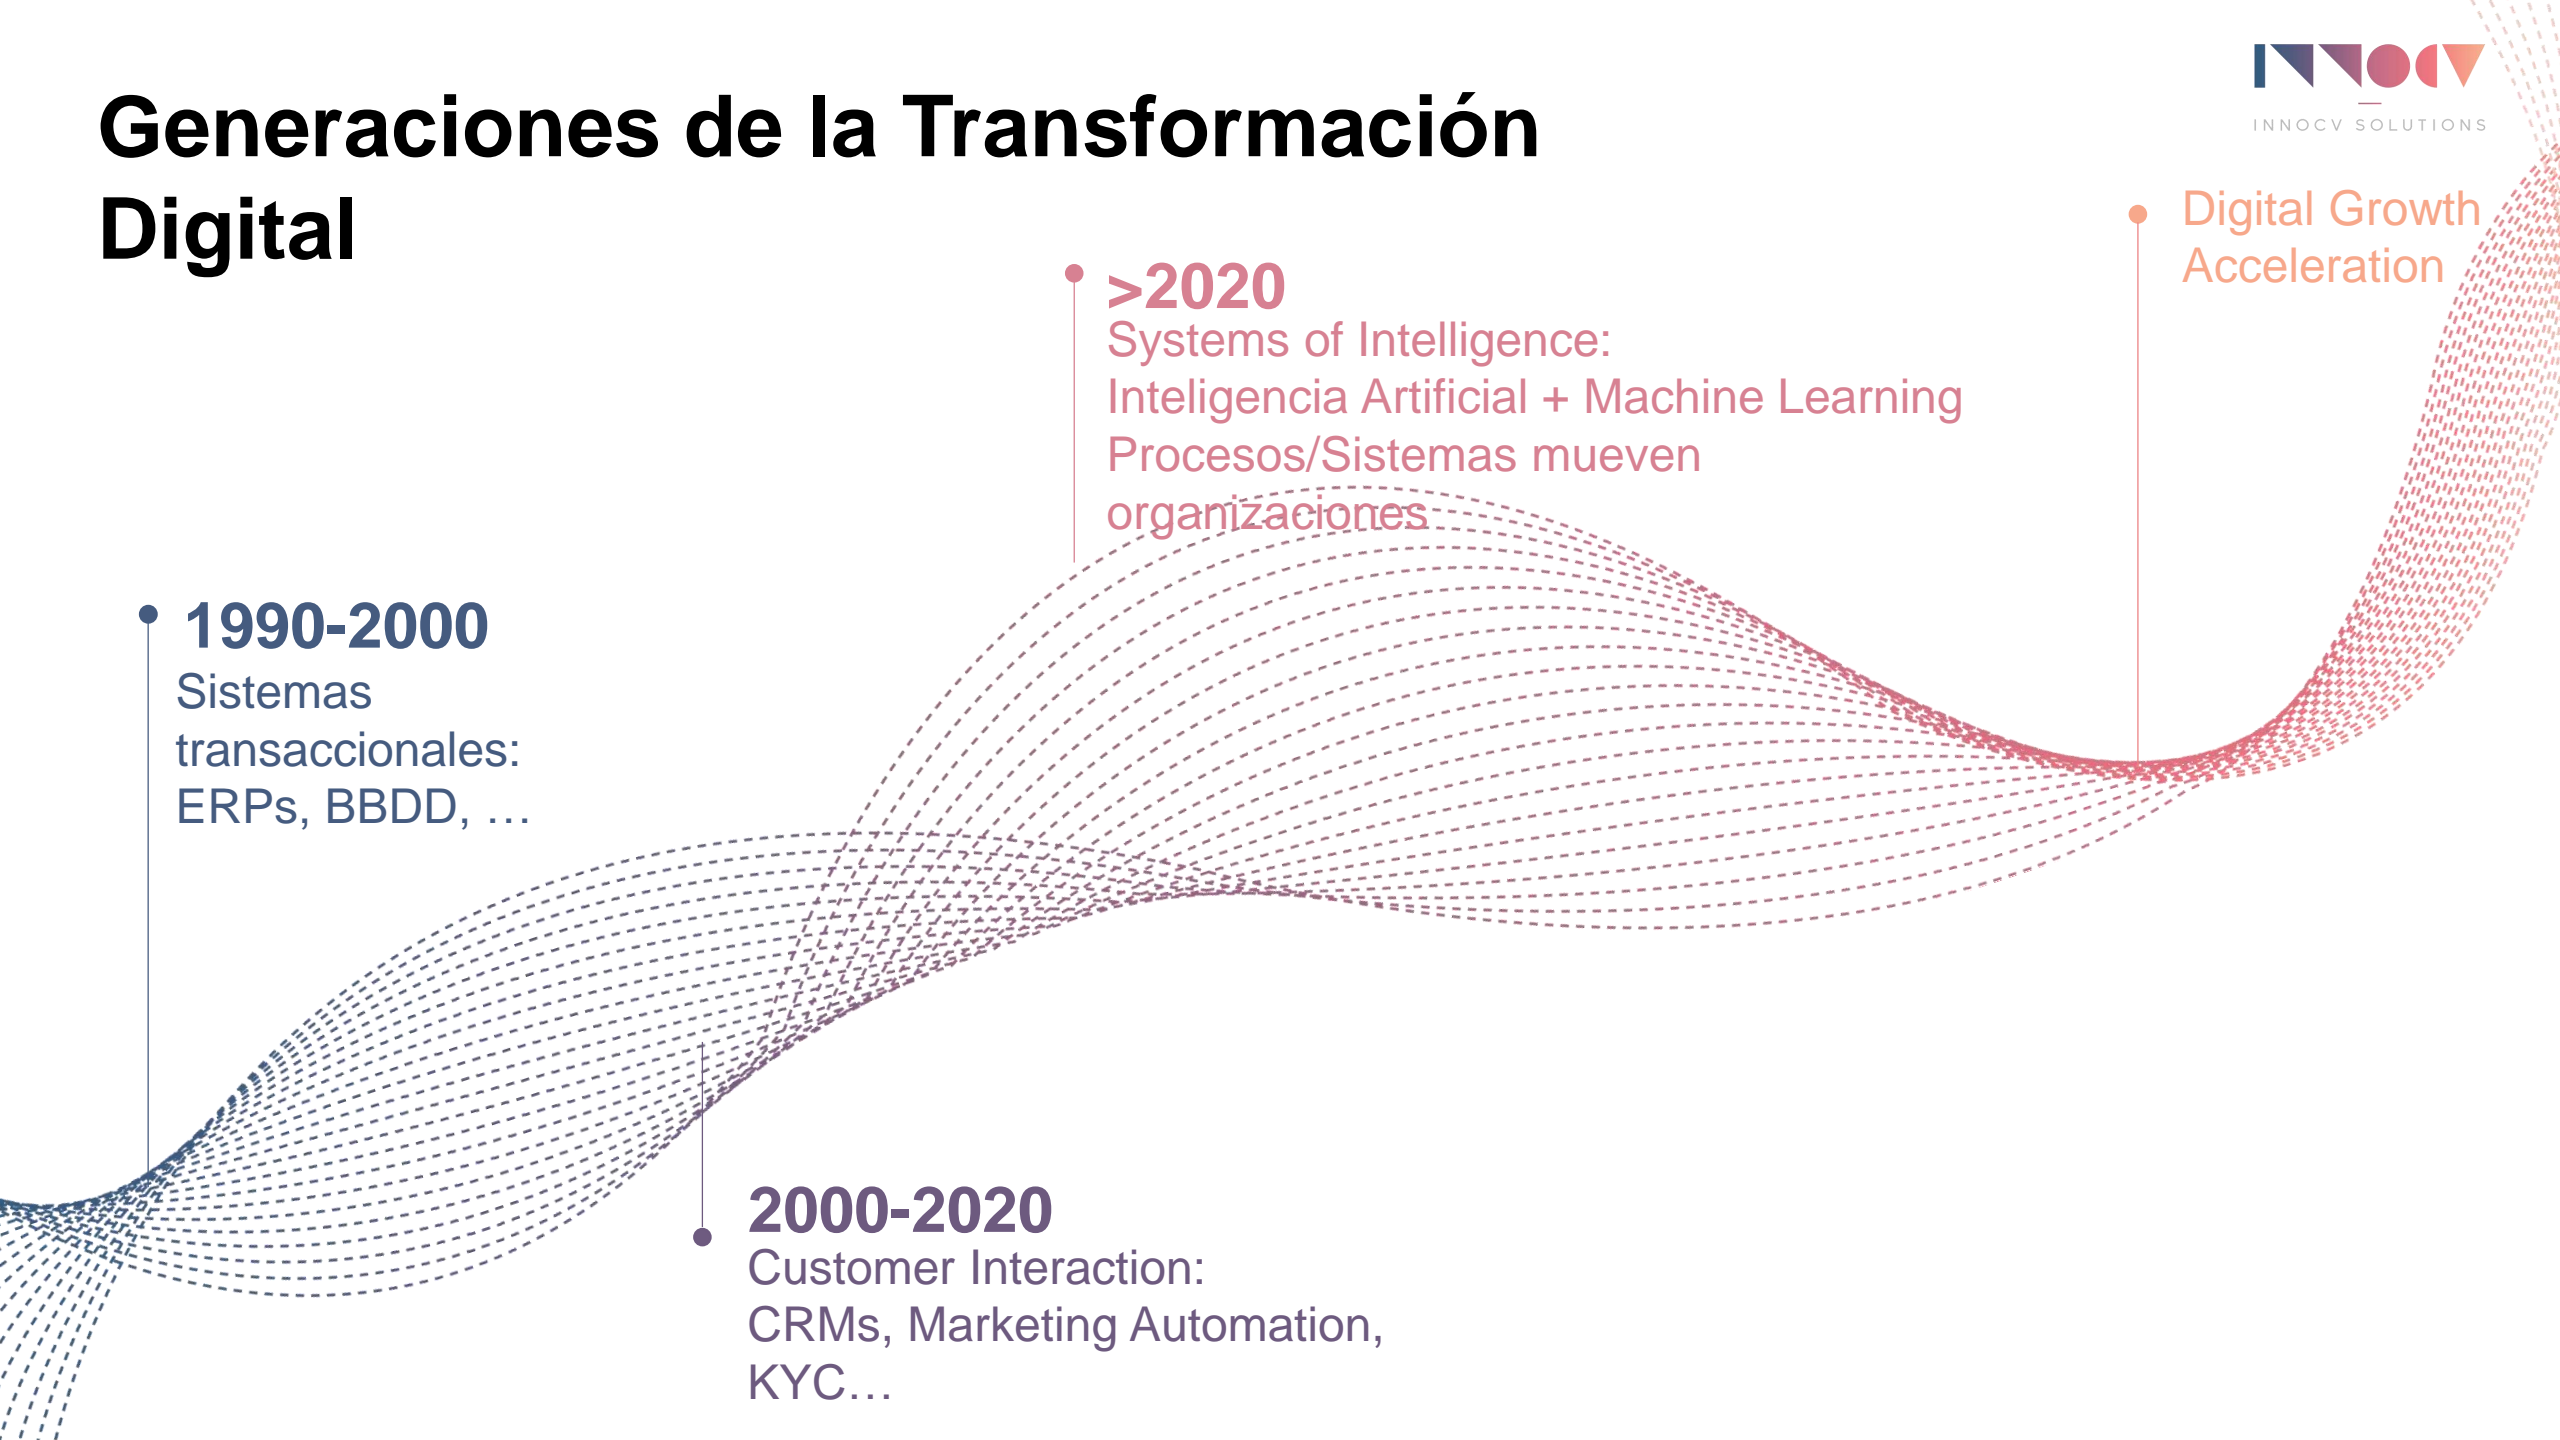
Generaciones de la Transformación Digital

INNOCV SOLUTIONS

Digital Growth Acceleration

>2020
Systems of Intelligence:
Inteligencia Artificial + Machine Learning
Procesos/Sistemas mueven organizaciones

1990-2000
Sistemas transaccionales:
ERPs, BBDD, …

2000-2020
Customer Interaction:
CRMs, Marketing Automation, KYC…